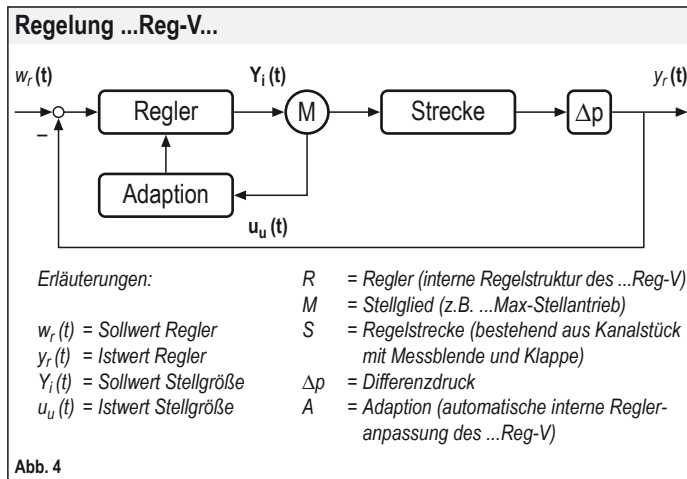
Regelung ...Reg-V...

$w_r$ (t)

$Y_i$ (t)

$y_r$ (t)

Regler

M

Strecke

$\Delta$p

–

Adaption

$u_u$ (t)

Erläuterungen:

$w_r$ (t) = Sollwert Regler
$y_r$ (t) = Istwert Regler
$Y_i$ (t) = Sollwert Stellgröße
$u_u$ (t) = Istwert Stellgröße

R = Regler (interne Regelstruktur des ...Reg-V)
M = Stellglied (z.B. ...Max-Stellantrieb)
S = Regelstrecke (bestehend aus Kanalstück mit Messblende und Klappe)
$\Delta$p = Differenzdruck
A = Adaption (automatische interne Regleranpassung des ...Reg-V)

Abb. 4